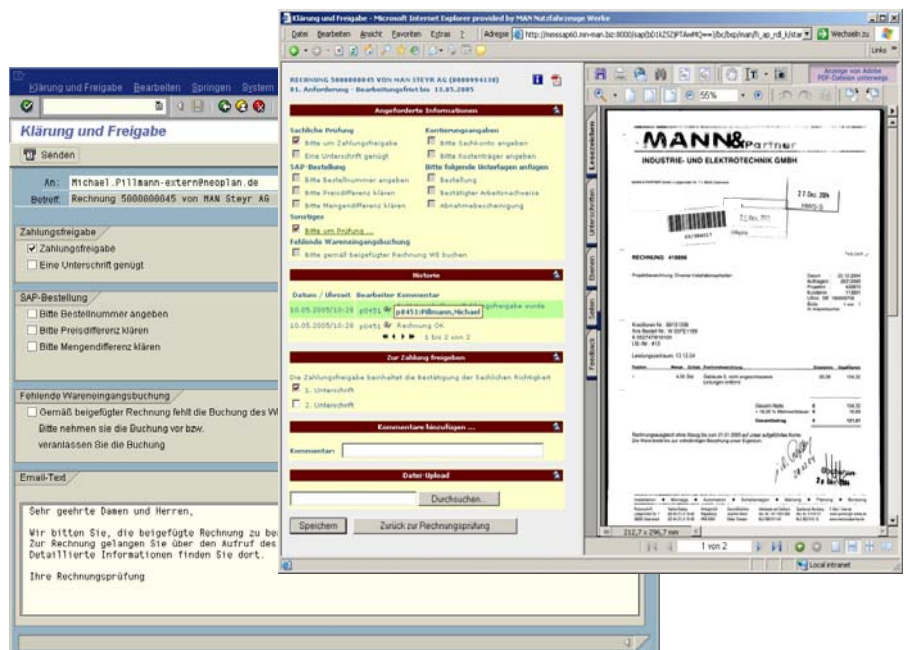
Klärung und Freigabe Bearbeiten Springen System

Klärung und Freigabe

Senden

An: Michael.Pillmann-extern@neoplan.de
Betreff: Rechnung 5000000045 von MAN Steyr AG

Zahlungsfreigabe
Zahlungsfreigabe
Eine Unterschrift genügt

SAP-Bestellung
Bitte Bestellnummer angeben
Bitte Preisdifferenz klären
Bitte Mengendifferenz klären

Fehlende Wareneingangsbuchung
Gemäß beigefügter Rechnung fehlt die Buchung des W
Bitte nehmen sie die Buchung vor bzw.
veranlassen Sie die Buchung

Email-Text
Sehr geehrte Damen und Herren,

Wir bitten Sie, die beigefügte Rechnung zu be
Zur Rechnung gelangen Sie über den Aufruf des
Detaillierte Informationen finden Sie dort.

Ihre Rechnungsprüfung

Klärung und Freigabe - Microsoft Internet Explorer provided by MAN Nutzfahrzeuge Werke

Datei Bearbeiten Ansicht Favoriten Extras ?
Adresse http://nessap60.mn-man.biz:8000/sap(bD1kZSZjPTAwMQ==)/bc/bsp/man/fi_ap_rdl_k/star
Wechseln zu
Links

RECHNUNG 5000000045 VON MAN STEYR AG (0000094130)
01. Anforderung - Bearbeitungsfrist bis 13.05.2005

Angeforderte Informationen

Sachliche Prüfung
Bitte um Zahlungsfreigabe
Eine Unterschrift genügt
SAP-Bestellung
Bitte Bestellnummer angeben
Bitte Preisdifferenz klären
Bitte Mengendifferenz klären
Sonstiges
Bitte um Prüfung...
Fehlende Wareneingangsbuchung
Bitte gemäß beigefügter Rechnung WE buchen

Kontierungsangaben
Bitte Sachkonto angeben
Bitte Kostenträger angeben
Bitte folgende Unterlagen anfügen
Bestellung
Bestätigter Arbeitsnachweis
Abnahmebescheinigung

Historie

Datum / Uhrzeit Bearbeiter Kommentar
10.05.2005/10:26 p0451 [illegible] Zahlungsfreigabe wurde
p0451:Pillmann,Michael
10.05.2005/10:26 p0451 Rechnung OK
1 bis 2 von 2

Zur Zahlung freigeben

Die Zahlungsfreigabe beinhaltet die bestätigung der Sachlichen Richtigkeit
1. Unterschrift
2. Unterschrift

Kommentare hinzufügen ...

Kommentar:

Datei-Upload

Durchsuchen...

Speichern
Zurück zur Rechnungsprüfung

55%
Anzeige von Adobe PDF-Dateien unterwegs
Lesezeichen
Unterschriften
Ebenen
Seiten
Feedback

MANN&Partner
INDUSTRIE- UND ELEKTROTECHNIK GMBH

27 Dez. 2004

RECHNUNG 410898

212,7 x 296,7 mm
1 von 2

Local intranet